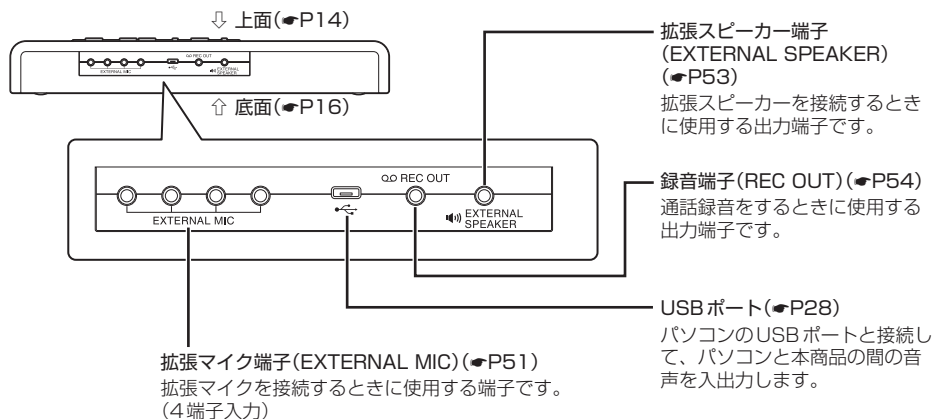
⇩ 上面(☛P14)

⇧ 底面(☛P16)

EXTERNAL MIC

REC OUT

EXTERNAL SPEAKER

EXTERNAL MIC

REC OUT

EXTERNAL SPEAKER

拡張スピーカー端子
(EXTERNAL SPEAKER)
(☛P53)
拡張スピーカーを接続するときに使用する出力端子です。

録音端子(REC OUT)(☛P54)
通話録音をするときに使用する出力端子です。

USBポート(☛P28)
パソコンのUSBポートと接続して、パソコンと本商品の間の音声を入出力します。

拡張マイク端子(EXTERNAL MIC)(☛P51)
拡張マイクを接続するときに使用する端子です。
(4端子入力)